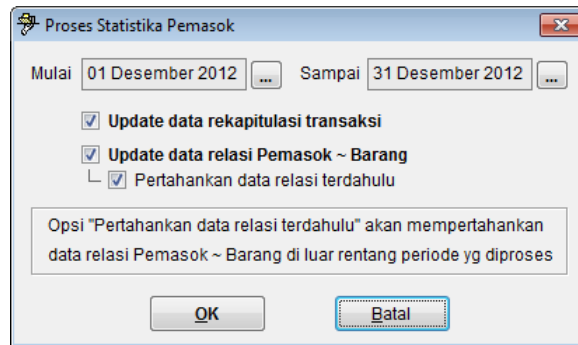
Proses Statistika Pemasok

Mulai 01 Desember 2012 ... Sampai 31 Desember 2012 ...

Update data rekapitulasi transaksi

Update data relasi Pemasok ~ Barang

Pertahankan data relasi terdahulu

Opsi "Pertahankan data relasi terdahulu" akan mempertahankan data relasi Pemasok ~ Barang di luar rentang periode yg diproses

OK

Batal